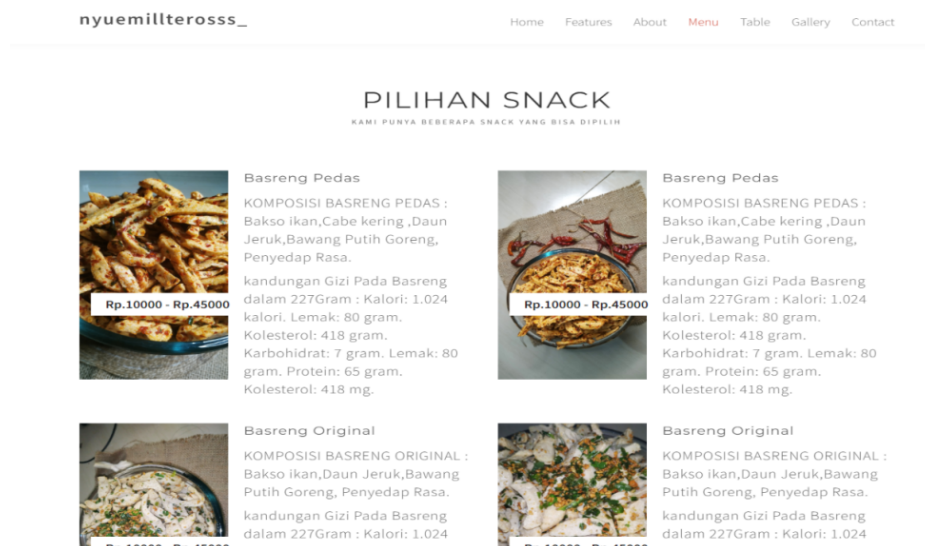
nyuemillterosss_

Home Features About Menu Table Gallery Contact

PILIHAN SNACK

KAMI PUNYA BEBERAPA SNACK YANG BISA DIPILIH

Rp.10000 - Rp.45000

Basreng Pedas

KOMPOSISI BASRENG PEDAS : Bakso ikan,Cabe kering ,Daun Jeruk,Bawang Putih Goreng, Penyedap Rasa.

kandungan Gizi Pada Basreng dalam 227Gram : Kalori: 1.024 kalori. Lemak: 80 gram. Kolesterol: 418 gram. Karbohidrat: 7 gram. Lemak: 80 gram. Protein: 65 gram. Kolesterol: 418 mg.

Rp.10000 - Rp.45000

Basreng Pedas

KOMPOSISI BASRENG PEDAS : Bakso ikan,Cabe kering ,Daun Jeruk,Bawang Putih Goreng, Penyedap Rasa.

kandungan Gizi Pada Basreng dalam 227Gram : Kalori: 1.024 kalori. Lemak: 80 gram. Kolesterol: 418 gram. Karbohidrat: 7 gram. Lemak: 80 gram. Protein: 65 gram. Kolesterol: 418 mg.

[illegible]

Basreng Original

KOMPOSISI BASRENG ORIGINAL : Bakso ikan,Daun Jeruk,Bawang Putih Goreng, Penyedap Rasa.

kandungan Gizi Pada Basreng dalam 227Gram : Kalori: 1.024

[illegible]

Basreng Original

KOMPOSISI BASRENG ORIGINAL : Bakso ikan,Daun Jeruk,Bawang Putih Goreng, Penyedap Rasa.

kandungan Gizi Pada Basreng dalam 227Gram : Kalori: 1.024